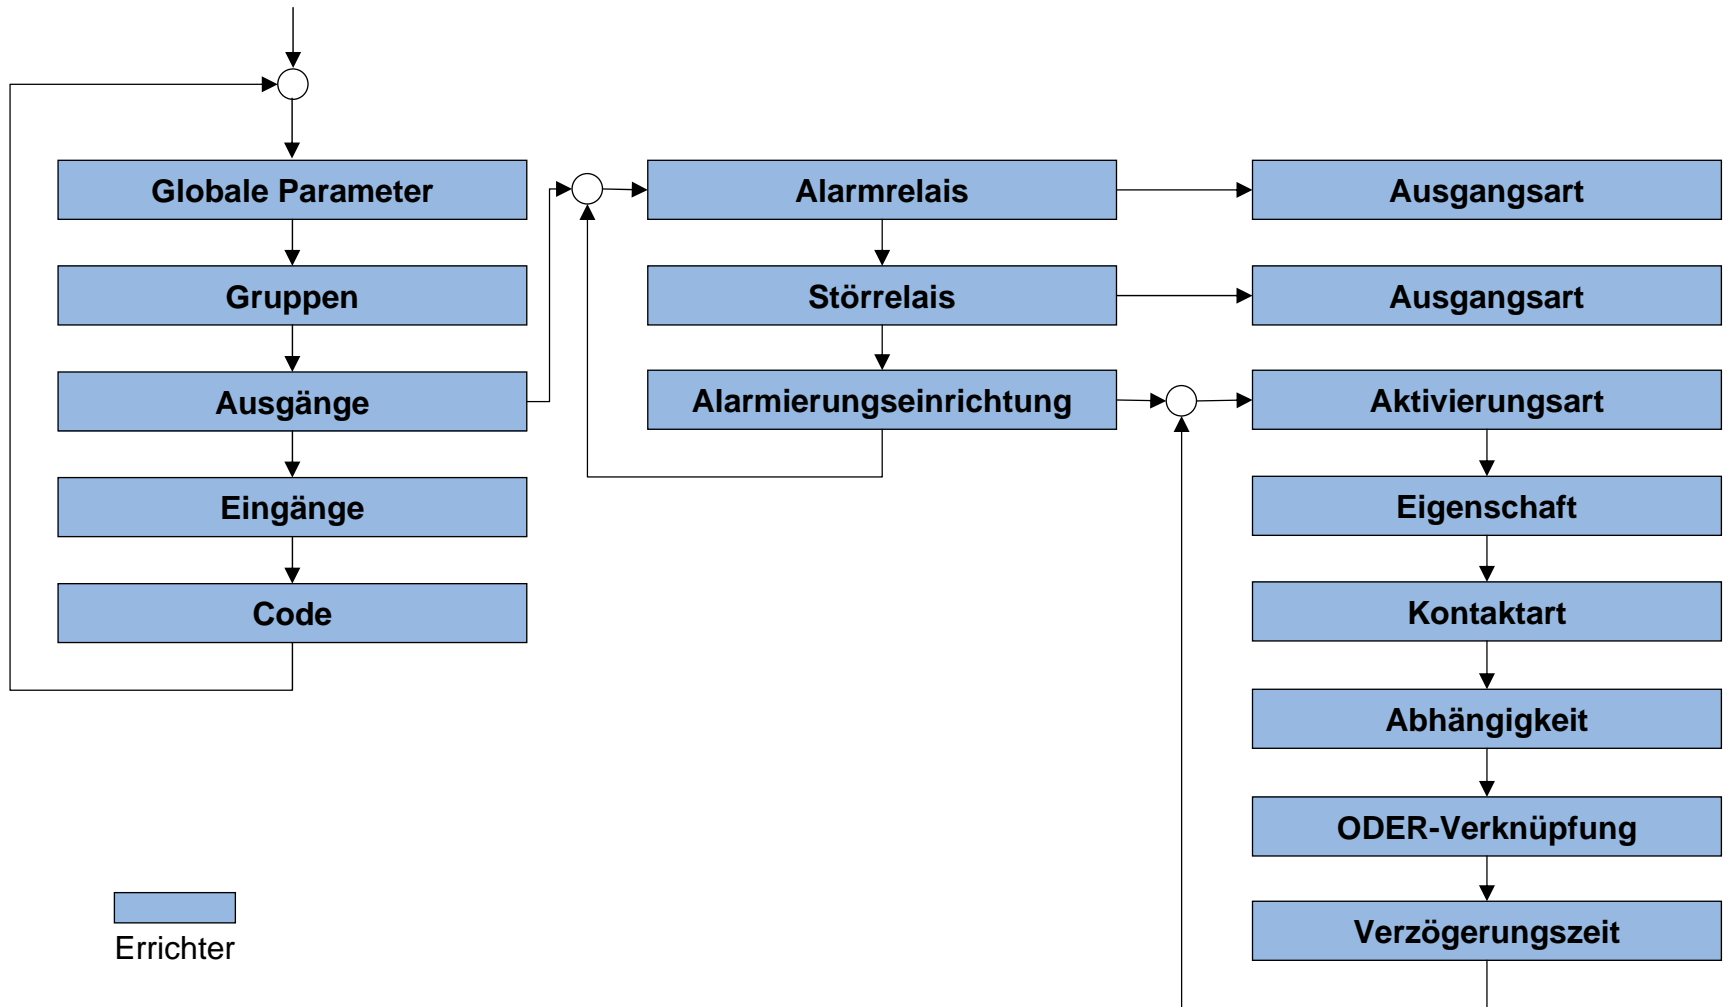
Globale Parameter

Gruppen

Ausgänge

Eingänge

Code

Alarmrelais

Störrelais

Alarmierungseinrichtung

Ausgangsart

Ausgangsart

Aktivierungsart

Eigenschaft

Kontaktart

Abhängigkeit

ODER-Verknüpfung

Verzögerungszeit

Errichter